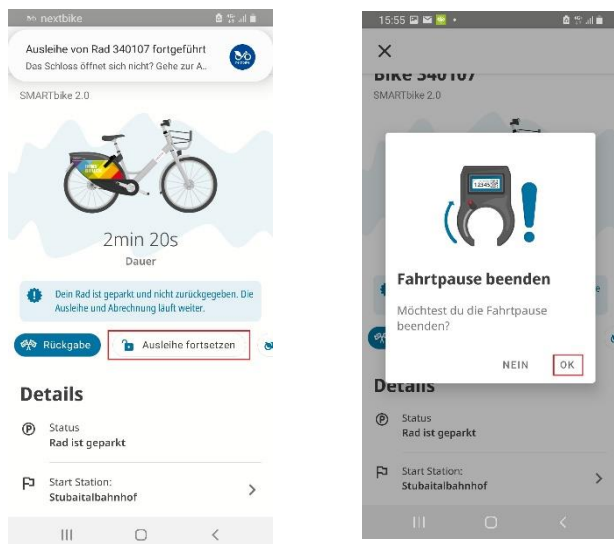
nextbike

Ausleihe von Rad 340107 fortgeführt
Das Schloss öffnet sich nicht? Gehe zur A...

SMARTbike 2.0

2min 20s
Dauer

Dein Rad ist geparkt und nicht zurückgegeben. Die Ausleihe und Abrechnung läuft weiter.

Rückgabe
Ausleihe fortsetzen

Details

Status
Rad ist geparkt

Start Station:
Stubaitalbahnhof

15:55

×
BIKE 340107
SMARTbike 2.0

12345

Fahrtpause beenden
Möchtest du die Fahrtpause beenden?

NEIN
OK

Details

Status
Rad ist geparkt

Start Station:
Stubaitalbahnhof